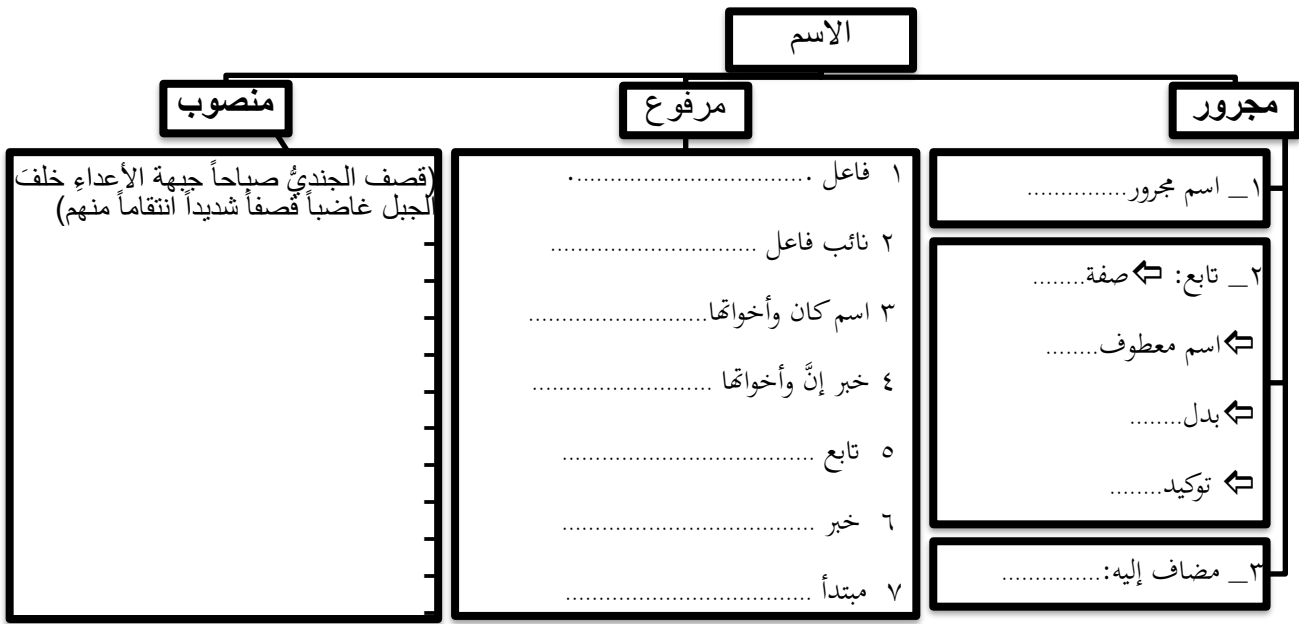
الاسم

مجرور

١_ اسم مجرور..............

٢_ تابع: ⇦صفة........

⇦اسم معطوف........

⇦بدل........

⇦ توكيد........

٣_ مضاف إليه:..............

مرفوع

١ فاعل ..............................

٢ نائب فاعل ..........................

٣ اسم كان وأخواتها........................

٤ خبر إنَّ وأخواتها ........................

٥ تابع ..............................

٦ خبر ..............................

٧ مبتدأ ..............................

منصوب

(قصف الجنديُّ صباحاً جبهة الأعداءِ خلفَ الجبل غاضباً قصفاً شديداً انتقاماً منهم)